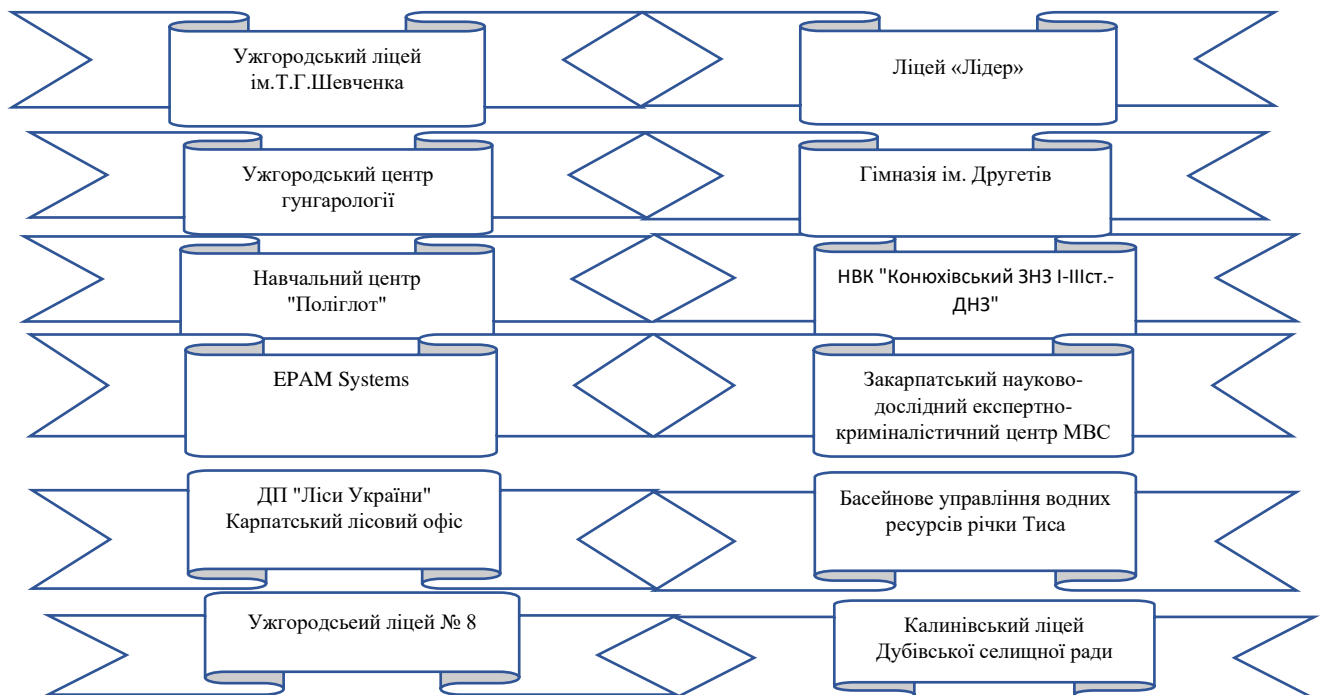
Ужгородський ліцей ім.Т.Г.Шевченка

Ліцей «Лідер»

Ужгородський центр гунгарології

Гімназія ім. Другетів

Навчальний центр "Поліглот"

НВК "Конюхівський ЗНЗ І-ІІІст.- ДНЗ"

EPAM Systems

Закарпатський науково-дослідний експертно-криміналістичний центр МВС

ДП "Ліси України" Карпатський лісовий офіс

Басейнове управління водних ресурсів річки Тиса

Ужгородсьеий ліцей № 8

Калинівський ліцей Дубівської селищної ради